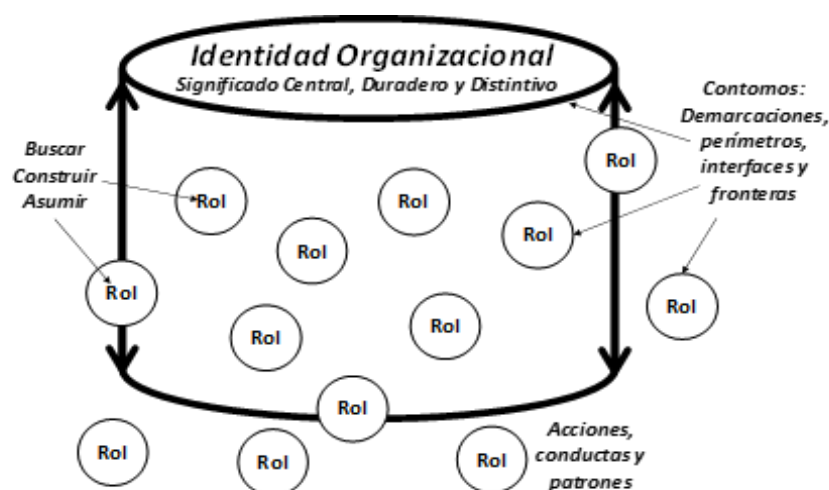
Identidad Organizacional
Significado Central, Duradero y Distintivo

Contomos: Demarcaciones, perímetros, interfaces y fronteras

Buscar
Construir
Asumir

Rol
Rol
Rol
Rol
Rol
Rol
Rol
Rol
Rol
Rol
Rol
Rol
Rol

Acciones, conductas y patrones